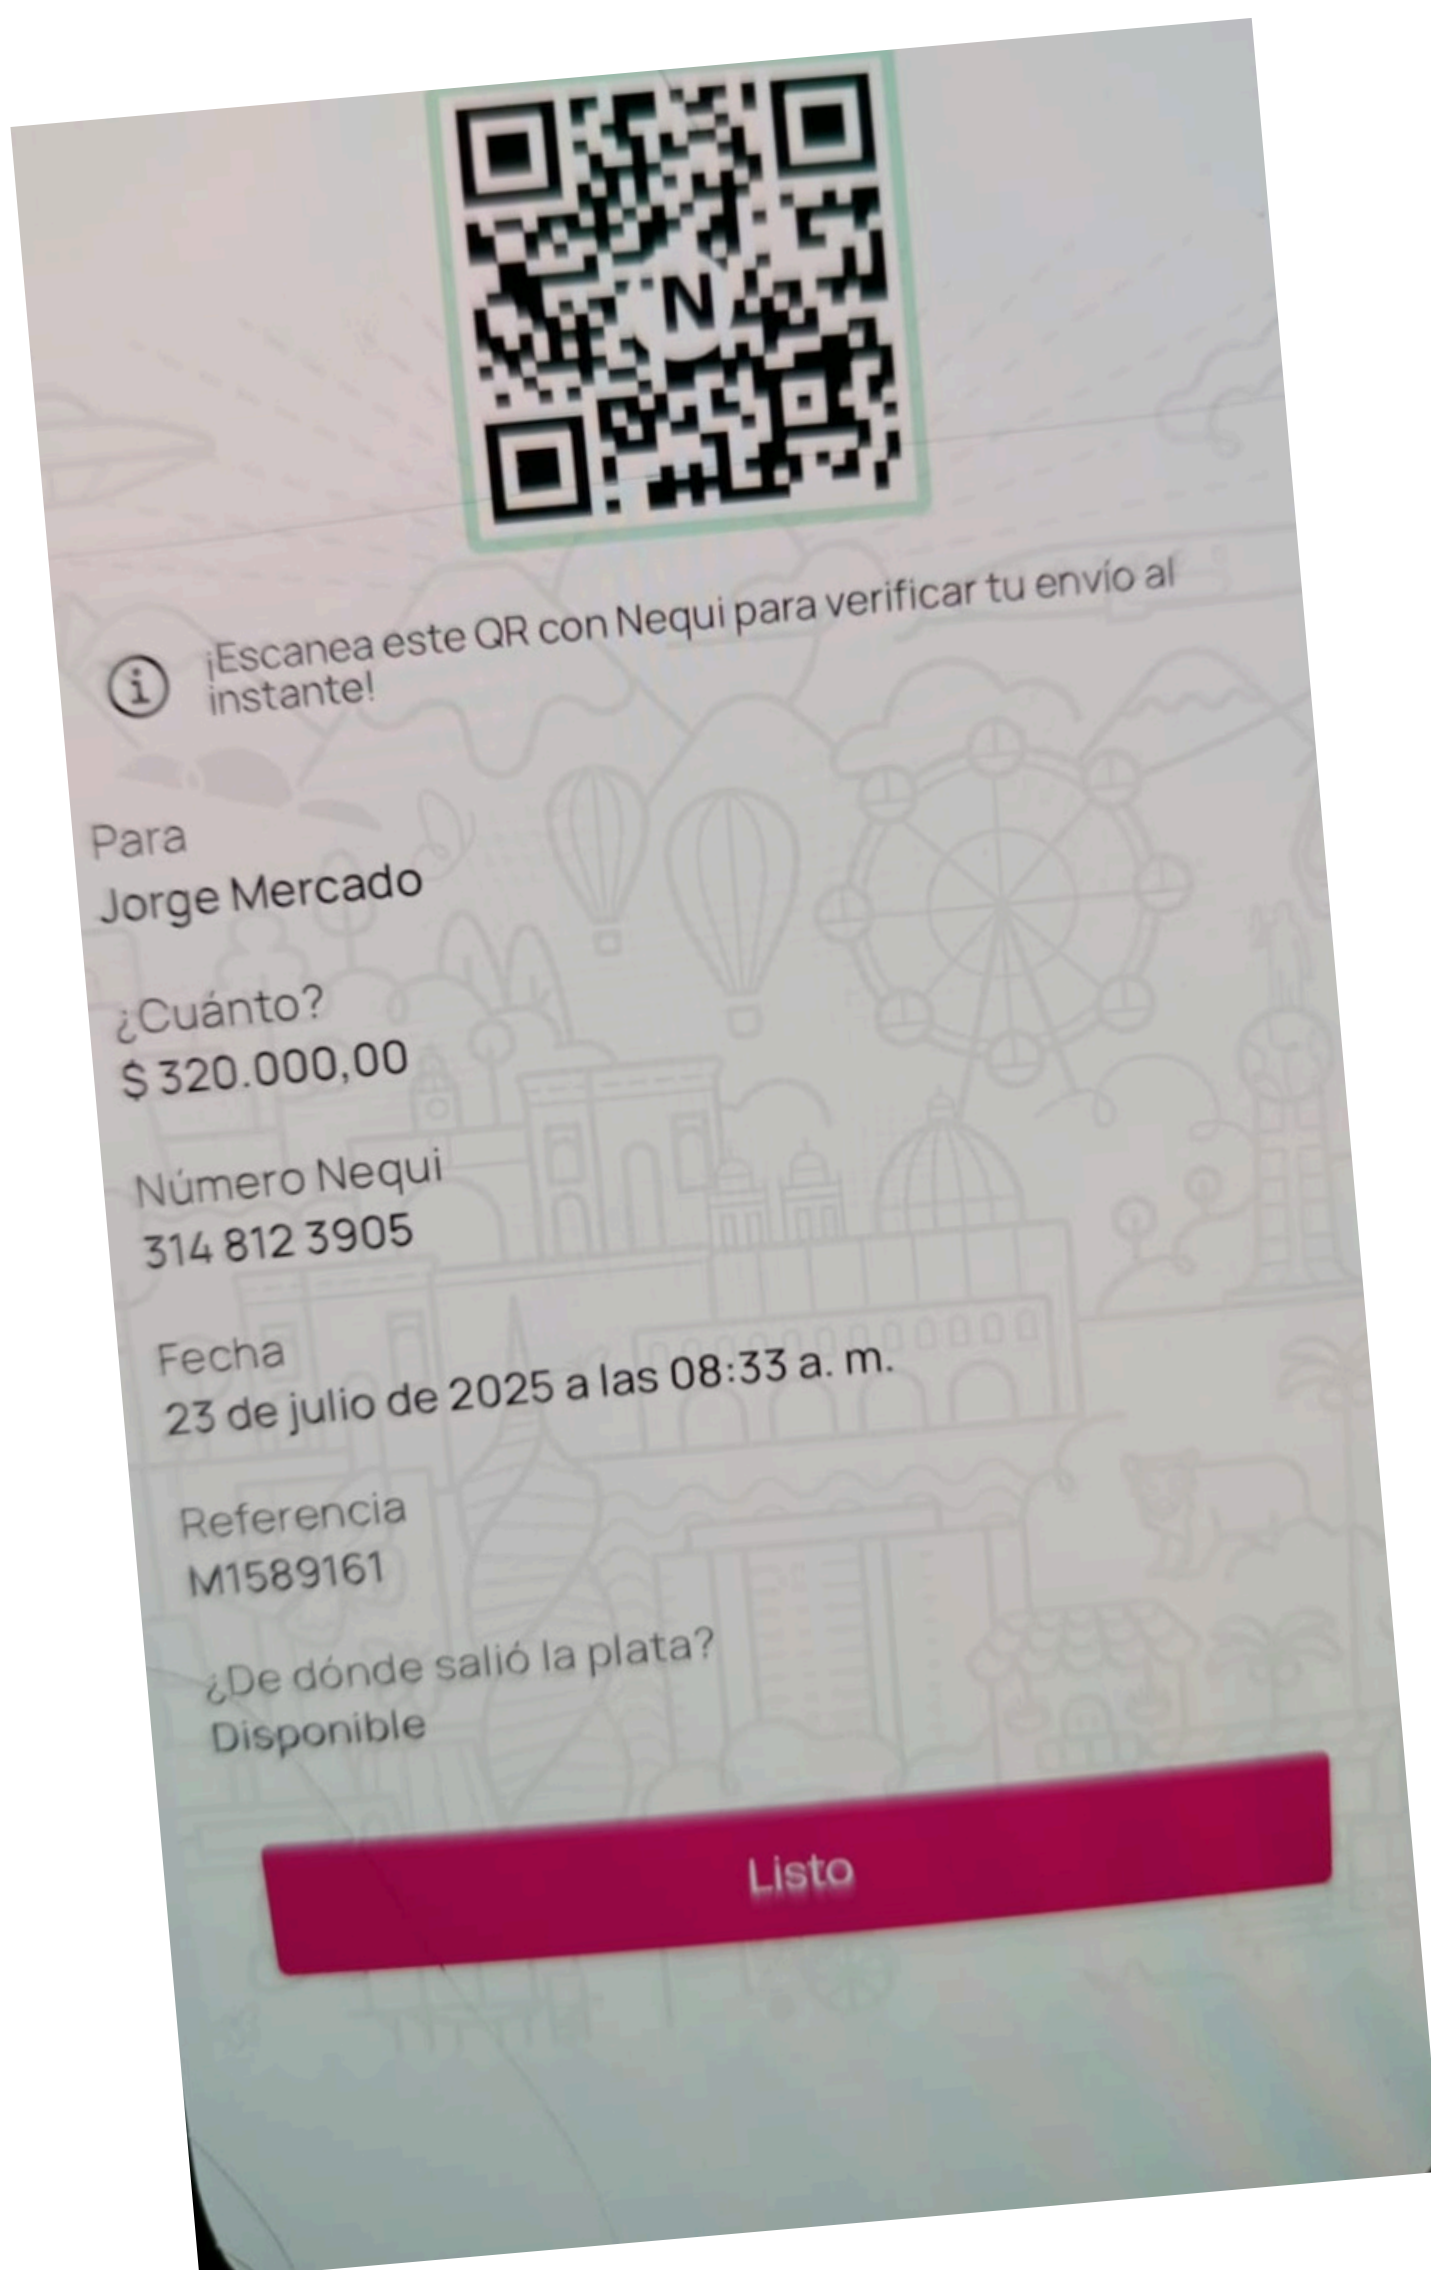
N

¡Escanea este QR con Nequi para verificar tu envío al instante!

Para
Jorge Mercado

¿Cuánto?
$ 320.000,00

Número Nequi
314 812 3905

Fecha
23 de julio de 2025 a las 08:33 a. m.

Referencia
M1589161

¿De dónde salió la plata?
Disponible

Listo